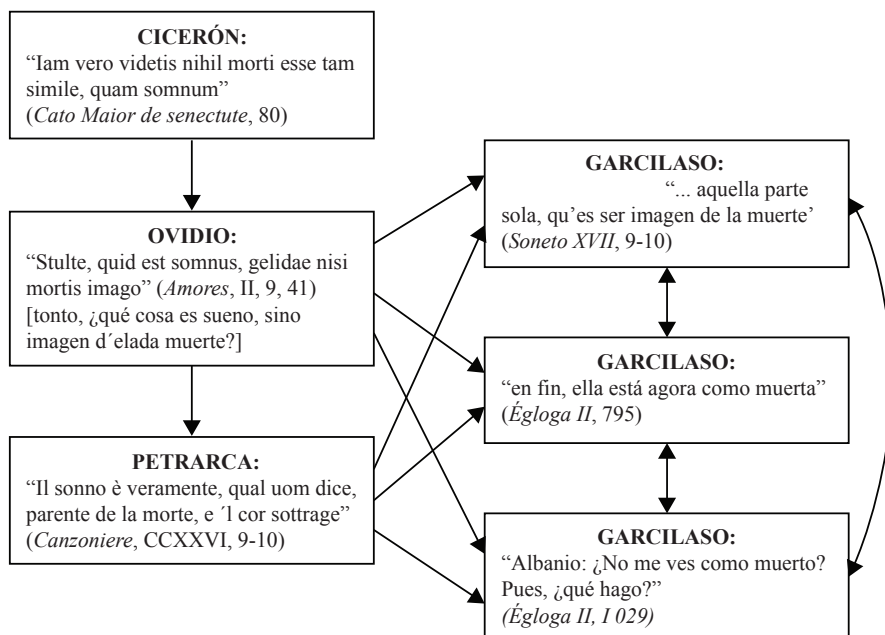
CICERÓN:
"Iam vero videtis nihil morti esse tam simile, quam somnum"
(Cato Maior de senectute, 80)

OVIDIO:
"Stulte, quid est somnus, gelidae nisi mortis imago" (Amores, II, 9, 41)
[tonto, ¿qué cosa es sueno, sino imagen d´elada muerte?]

PETRARCA:
"Il sonno è veramente, qual uom dice, parente de la morte, e ´l cor sottrage"
(Canzoniere, CCXXVI, 9-10)

GARCILASO:
"... aquella parte sola, qu'es ser imagen de la muerte'
(Soneto XVII, 9-10)

GARCILASO:
"en fin, ella está agora como muerta"
(Égloga II, 795)

GARCILASO:
"Albanio: ¿No me ves como muerto? Pues, ¿qué hago?"
(Égloga II, I 029)